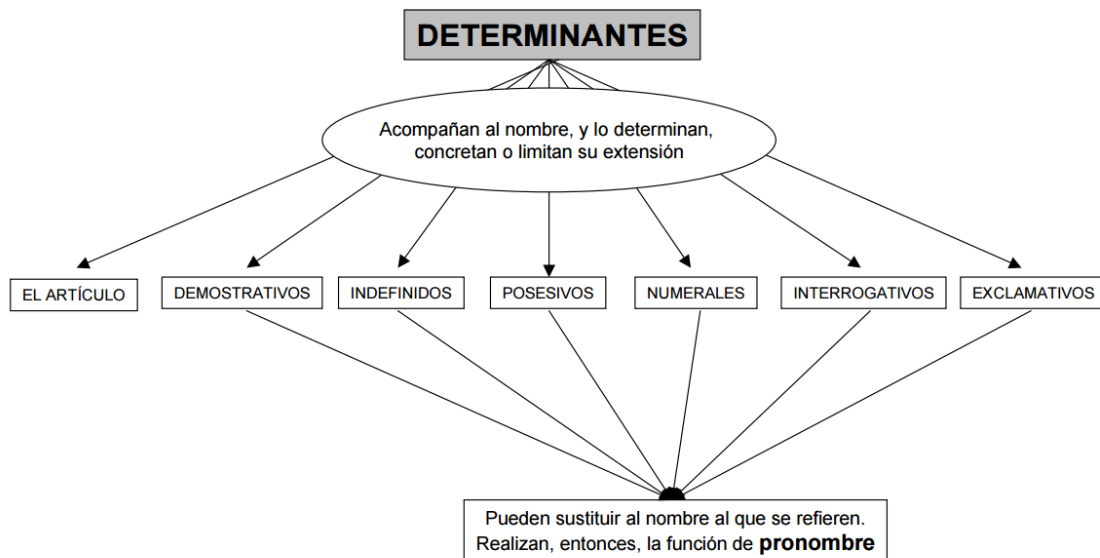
DETERMINANTES

Acompañan al nombre, y lo determinan, concretan o limitan su extensión

EL ARTÍCULO

DEMOSTRATIVOS

INDEFINIDOS

POSESIVOS

NUMERALES

INTERROGATIVOS

EXCLAMATIVOS

Pueden sustituir al nombre al que se refieren. Realizan, entonces, la función de **pronombre**